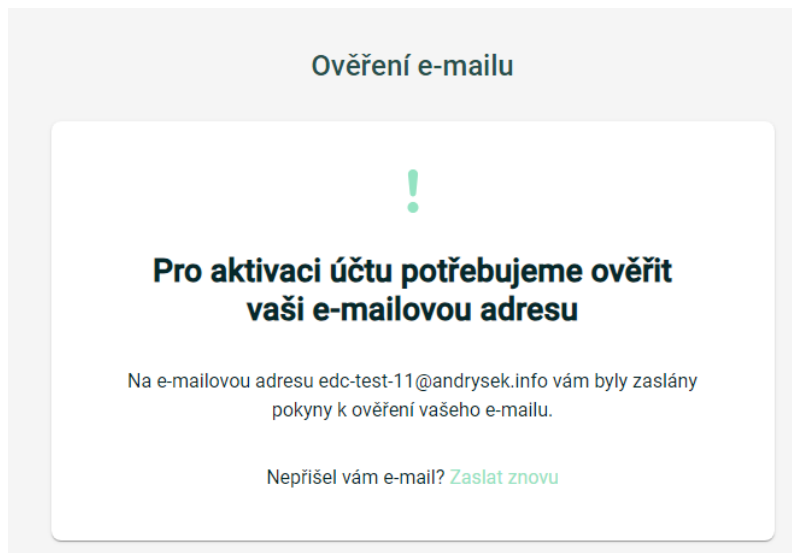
Ověření e-mailu

!

Pro aktivaci účtu potřebujeme ověřit vaši e-mailovou adresu

Na e-mailovou adresu edc-test-11@andrysek.info vám byly zaslány pokyny k ověření vašeho e-mailu.

Nepřišel vám e-mail? Zaslat znovu